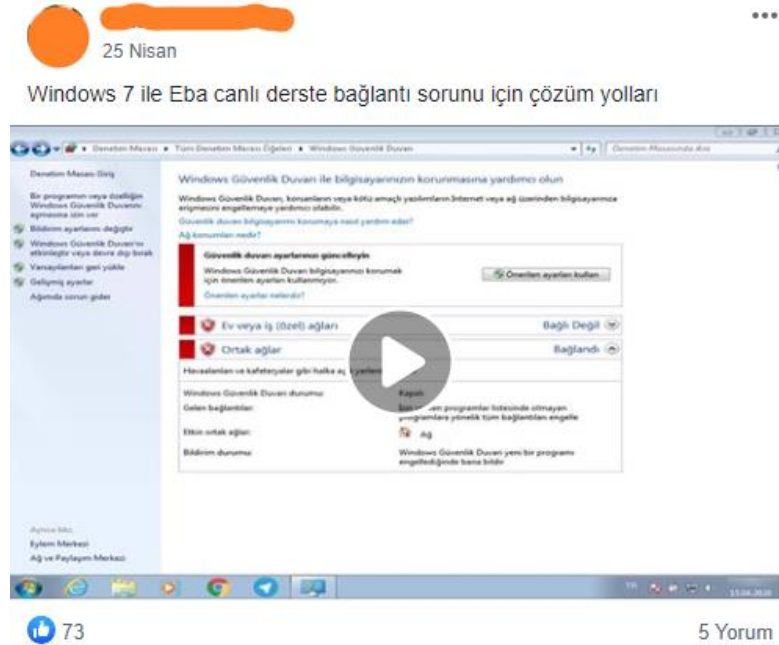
25 Nisan

Windows 7 ile Eba canlı derste bağlantı sorunu için çözüm yolları

Denetim Masası ▸ Tüm Denetim Masası Öğeleri ▸ Windows Güvenlik Duvarı

Denetim Masası Giriş

Bir programın veya özelliğin Windows Güvenlik Duvarı'ndan geçmesine izin ver

Bildirim ayarlarını değiştir

Windows Güvenlik Duvarı'nı etkinleştir veya devre dışı bırak

Varsayılanları geri yükle

Gelişmiş ayarlar

Ağımda sorun gider

Windows Güvenlik Duvarı ile bilgisayarınızın korunmasına yardımcı olun

Windows Güvenlik Duvarı, korsanların veya kötü amaçlı yazılımların Internet veya ağ üzerinden bilgisayarınıza erişmesini engellemeye yardımcı olabilir.

Güvenlik duvarı bilgisayarımı korumaya nasıl yardım eder?

Ağ konumları nedir?

Güvenlik duvarı ayarlarınızı güncelleyin

Windows Güvenlik Duvarı bilgisayarınızı korumak için önerilen ayarları kullanmıyor.

Önerilen ayarları kullan

Önerilen ayarlar nelerdir?

Ev veya iş (özel) ağları

Bağlı Değil

Ortak ağlar

Bağlandı

Havaalanları ve kafeteryalar gibi halka açık yerlerdeki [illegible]

Windows Güvenlik Duvarı durumu:

Kapalı

Gelen bağlantılar:

İzin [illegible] programlar listesinde olmayan programlara yönelik tüm bağlantıları engelle

Etkin ortak ağlar:

Ağ

Bildirim durumu:

Windows Güvenlik Duvarı yeni bir programı engellediğinde bana bildir

Ayrıca bkz.

Eylem Merkezi

Ağ ve Paylaşım Merkezi

73

5 Yorum